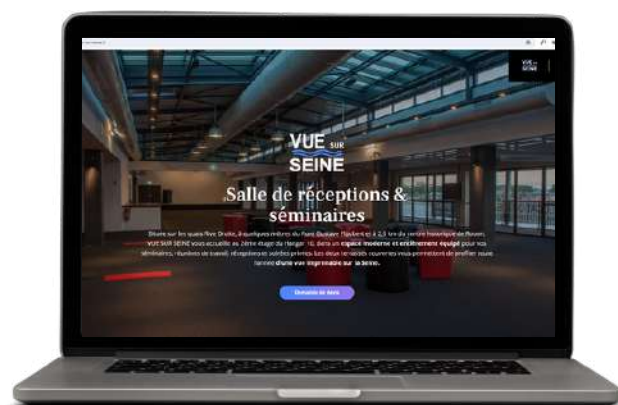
VUE SUR SEINE

VUE SUR SEINE

Salle de réceptions & séminaires

Située sur les quais Rive Droite, à quelques mètres du Pont Gustave Flaubert et à 2,5 km du centre historique de Rouen, VUE SUR SEINE vous accueille au 2ème étage du Hangar 10, dans un espace moderne et entièrement équipé pour vos séminaires, réunions de travail, réceptions et soirées privées. Les deux terrasses ouvertes vous permettent de profiter toute l'année d'une vue imprenable sur la Seine.

Demande de devis